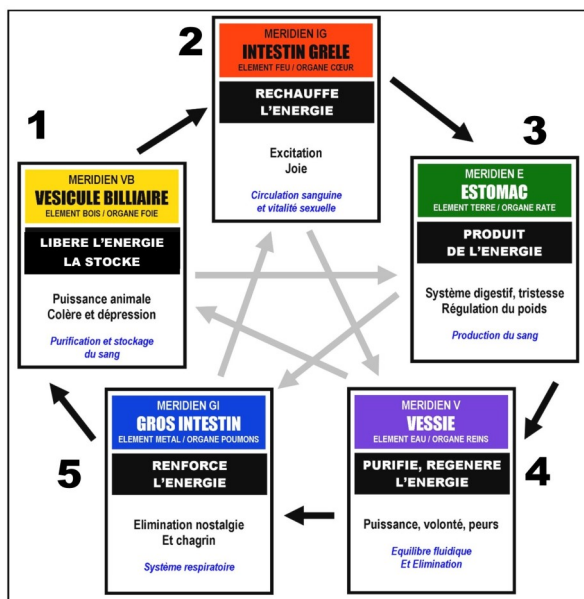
2

MERIDIEN IG
INTESTIN GRELE
ELEMENT FEU / ORGANE CŒUR

RECHAUFFE L'ENERGIE

Excitation
Joie

Circulation sanguine et vitalité sexuelle

1

MERIDIEN VB
VESICULE BILLIAIRE
ELEMENT BOIS / ORGANE FOIE

LIBERE L'ENERGIE LA STOCKE

Puissance animale
Colère et dépression

Purification et stockage du sang

3

MERIDIEN E
ESTOMAC
ELEMENT TERRE / ORGANE RATE

PRODUIT DE L'ENERGIE

Système digestif, tristesse
Régulation du poids

Production du sang

5

MERIDIEN GI
GROS INTESTIN
ELEMENT METAL / ORGANE POUMONS

RENFORCE L'ENERGIE

Elimination nostalgie
Et chagrin

Système respiratoire

4

MERIDIEN V
VESSIE
ELEMENT EAU / ORGANE REINS

PURIFIE, REGENERE L'ENERGIE

Puissance, volonté, peurs

Equilibre fluidique
Et Elimination